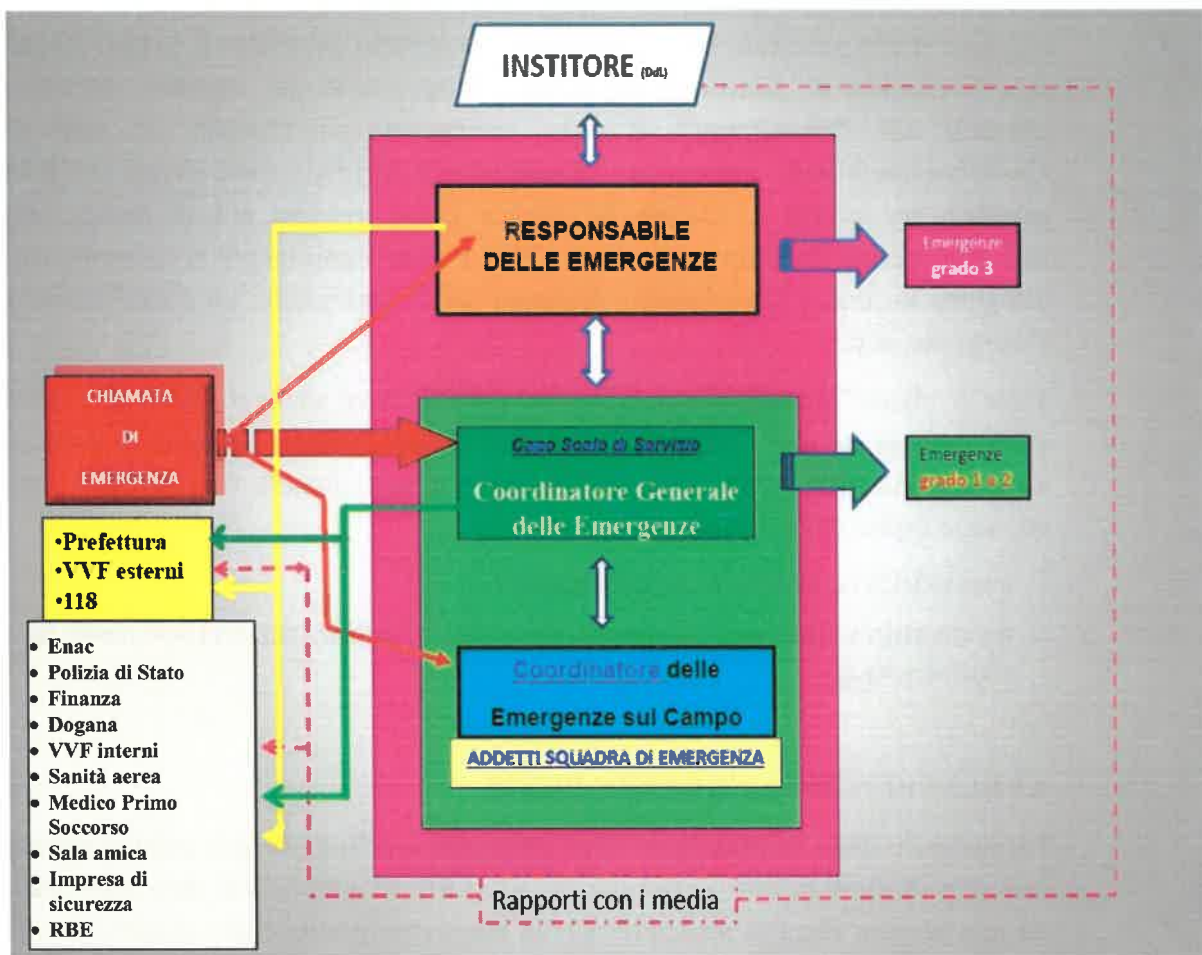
INSTITORE (DdL)

RESPONSABILE DELLE EMERGENZE

Emergenze grado 3

CHIAMATA DI EMERGENZA

Capo Scalo di Servizio

Coordinatore Generale delle Emergenze

Emergenze grado 1 e 2

•Prefettura
•VVF esterni
•118

• Enac
• Polizia di Stato
• Finanza
• Dogana
• VVF interni
• Sanità aerea
• Medico Primo Soccorso
• Sala amica
• Impresa di sicurezza
• RBE

Coordinatore delle Emergenze sul Campo

ADDETTI SQUADRA DI EMERGENZA

Rapporti con i media